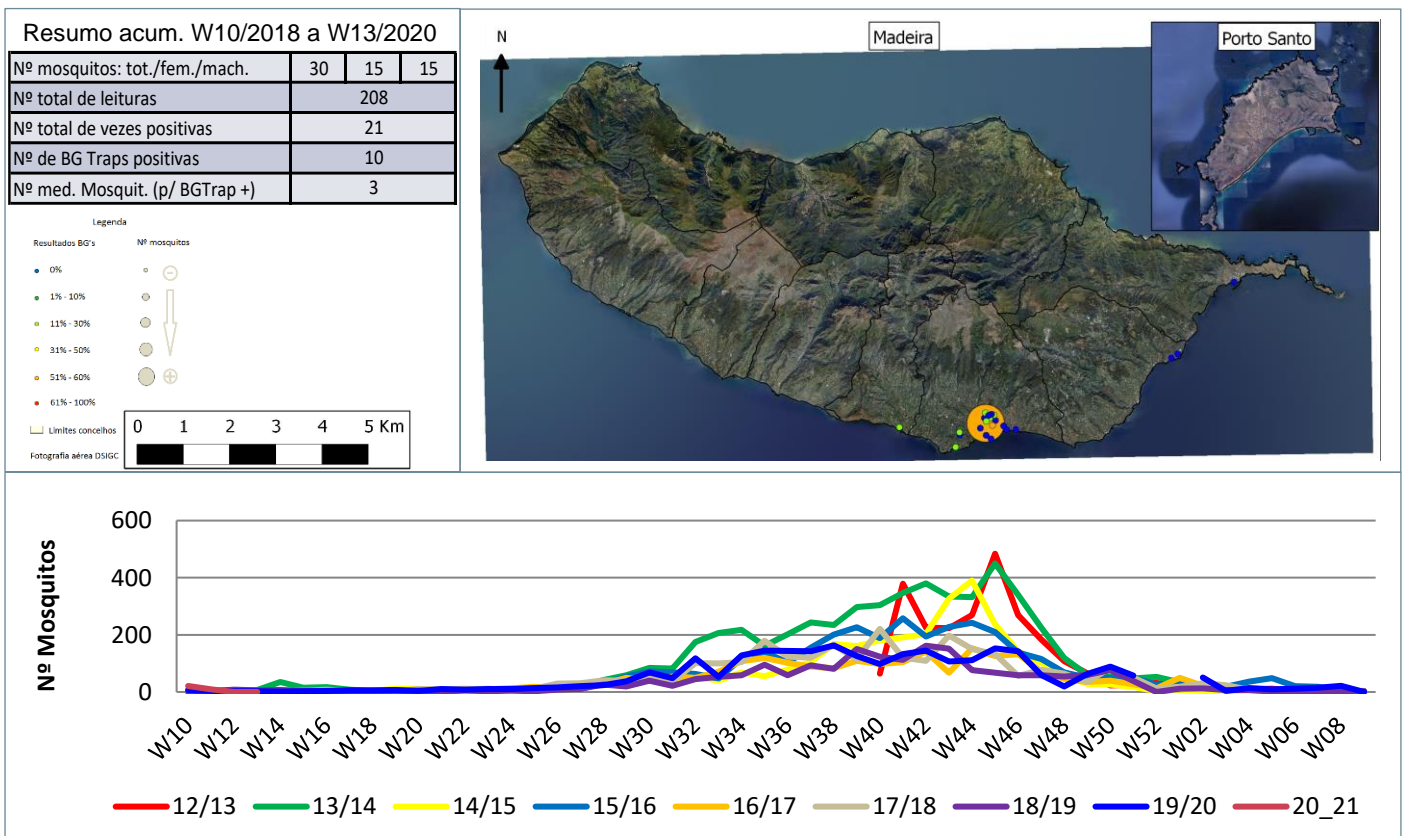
Resumo acum. W10/2018 a W13/2020

| Nº mosquitos: tot./fem./mach. | 30 | 15 | 15 |
|---|---|---|---|
| Nº total de leituras | 208 | | |
| Nº total de vezes positivas | 21 | | |
| Nº de BG Traps positivas | 10 | | |
| Nº med. Mosquit. (p/ BGTrap +) | 3 | | |

Legenda

Resultados BG's
0%
1% - 10%
11% - 30%
31% - 50%
51% - 60%
61% - 100%

Nº mosquitos

Limites concelhos

Fotografia aérea DSIGC

0 1 2 3 4 5 Km

N

Madeira

Porto Santo

600
400
200
0

Nº Mosquitos

W10 W12 W14 W16 W18 W20 W22 W24 W26 W28 W30 W32 W34 W36 W38 W40 W42 W44 W46 W48 W50 W52 W02 W04 W06 W08

12/13 13/14 14/15 15/16 16/17 17/18 18/19 19/20 20_21